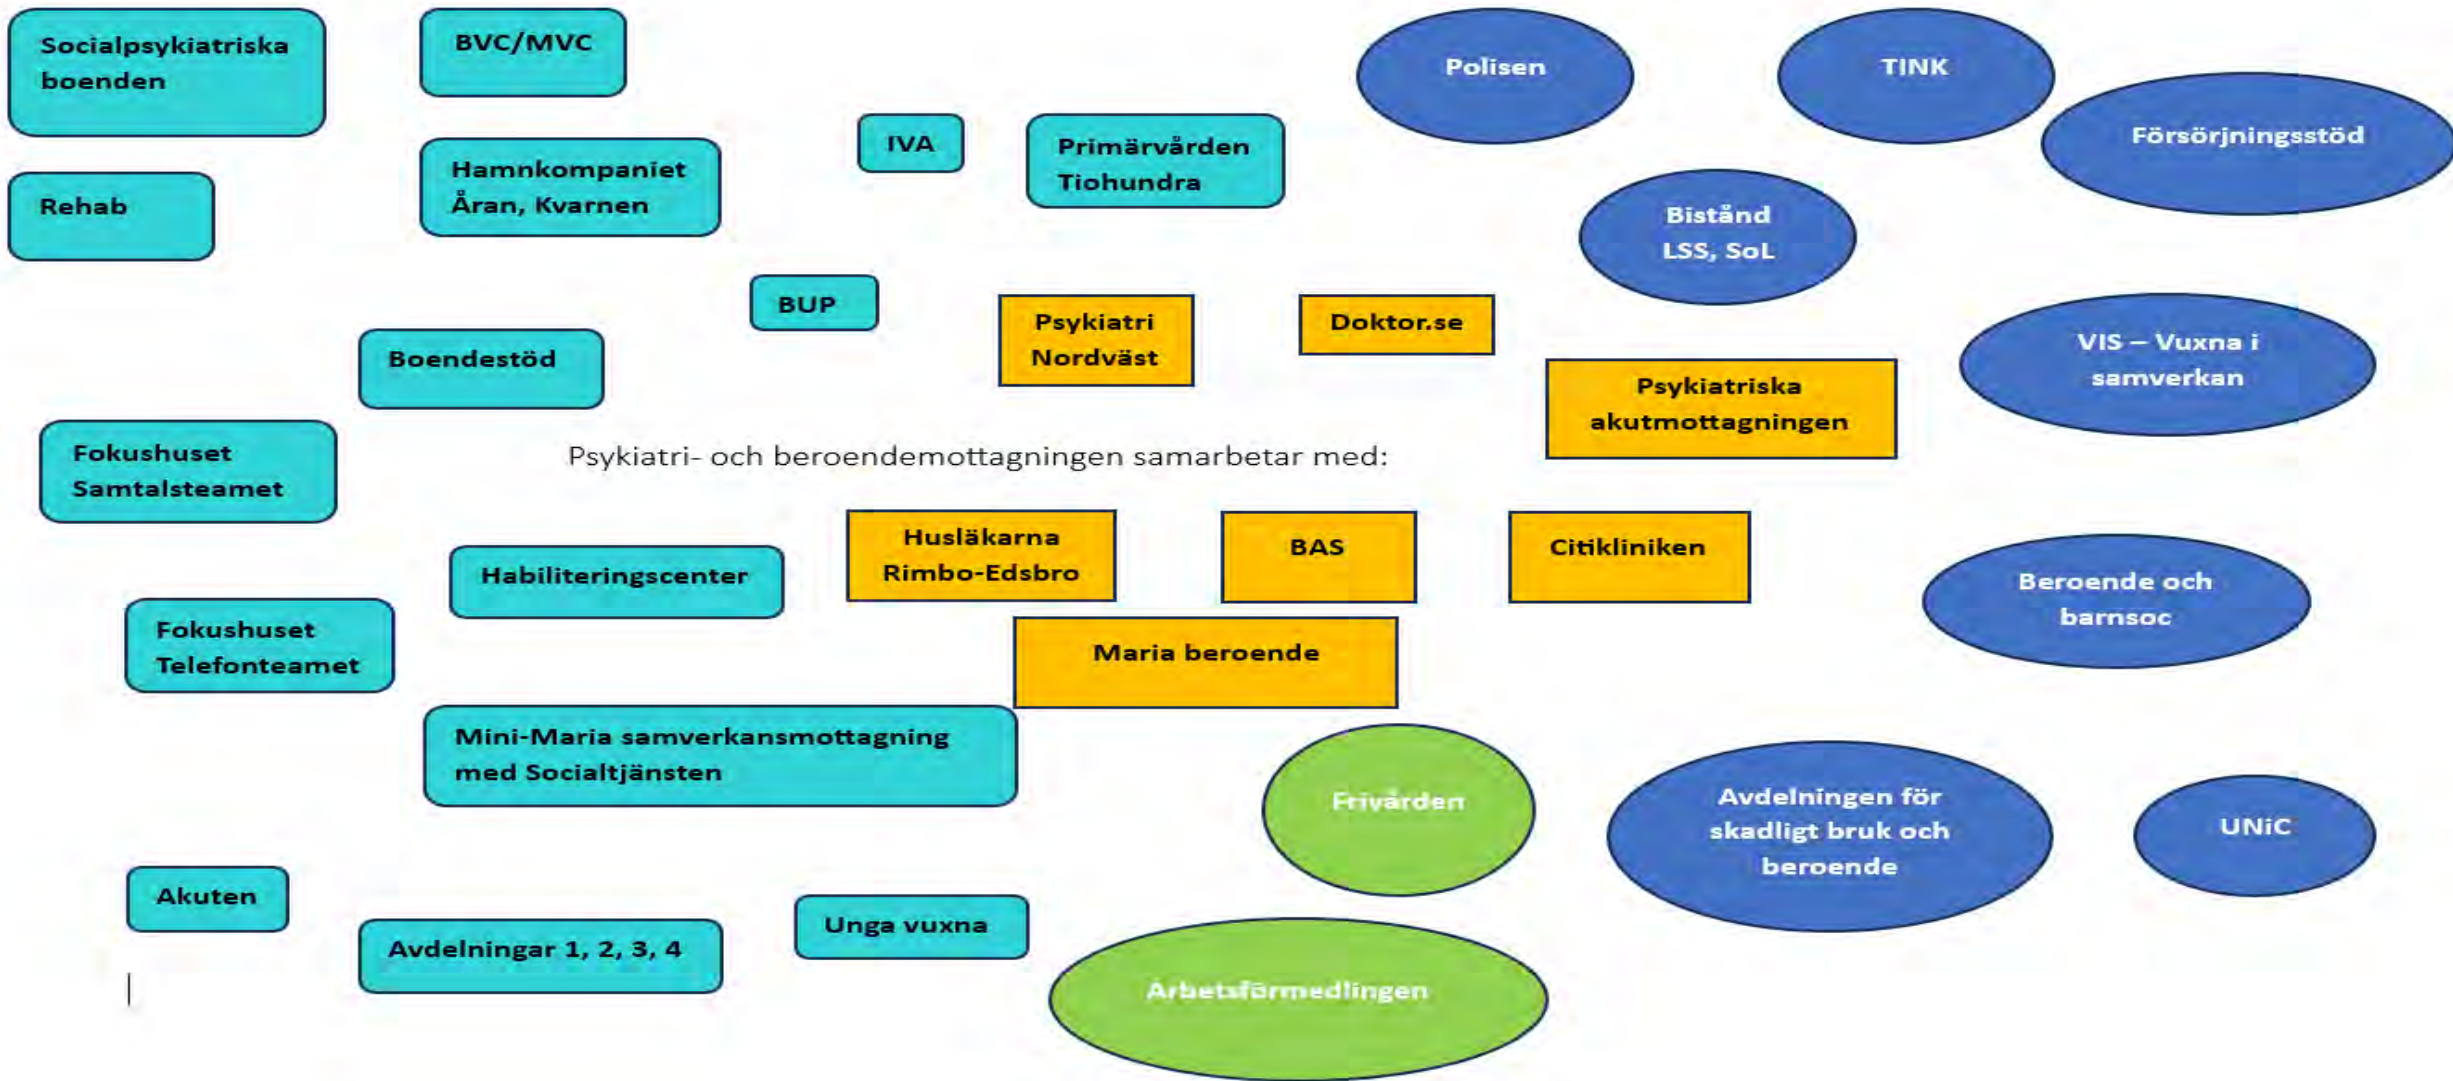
Socialpsykiatriska boenden

BVC/MVC

Polisen

TINK

Försörjningsstöd

IVA

Primärvården Tiohundra

Rehab

Hamnkompaniet Åran, Kvarnen

Bistånd LSS, SoL

BUP

Psykiatri Nordväst

Doktor.se

Boendestöd

VIS – Vuxna i samverkan

Psykiatriska akutmottagningen

Fokushuset Samtalsteamet

Psykiatri- och beroendemottagningen samarbetar med:

Husläkarna Rimbo-Edsbro

BAS

Citikliniken

Habiliteringscenter

Beroende och barnsoc

Fokushuset Telefonteamet

Maria beroende

Mini-Maria samverkansmottagning med Socialtjänsten

Frivården

Avdelningen för skadligt bruk och beroende

UNiC

Akuten

Unga vuxna

Avdelningar 1, 2, 3, 4

Arbetsförmedlingen